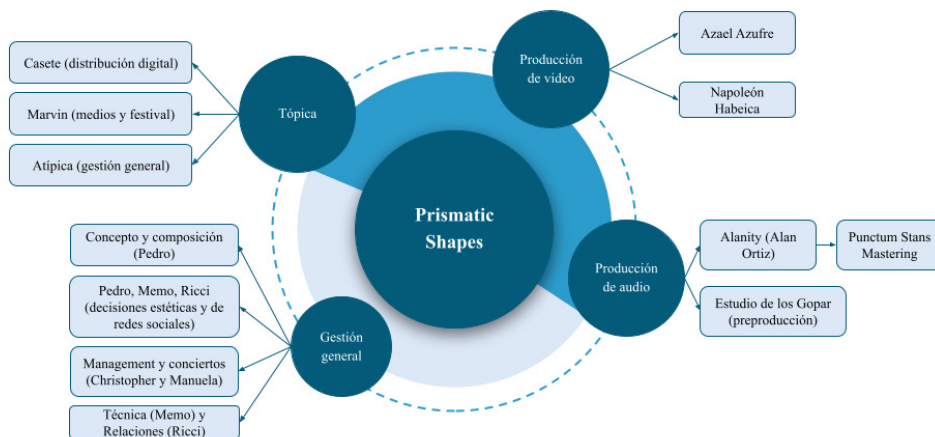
Prismatic Shapes

Tópica

Casete (distribución digital)

Marvin (medios y festival)

Atípica (gestión general)

Producción de video

Azael Azufre

Napoleón Habeica

Producción de audio

Alanity (Alan Ortiz)

Punctum Stans Mastering

Estudio de los Gopar (preproducción)

Gestión general

Concepto y composición (Pedro)

Pedro, Memo, Ricci (decisiones estéticas y de redes sociales)

Management y conciertos (Christopher y Manuela)

Técnica (Memo) y Relaciones (Ricci)